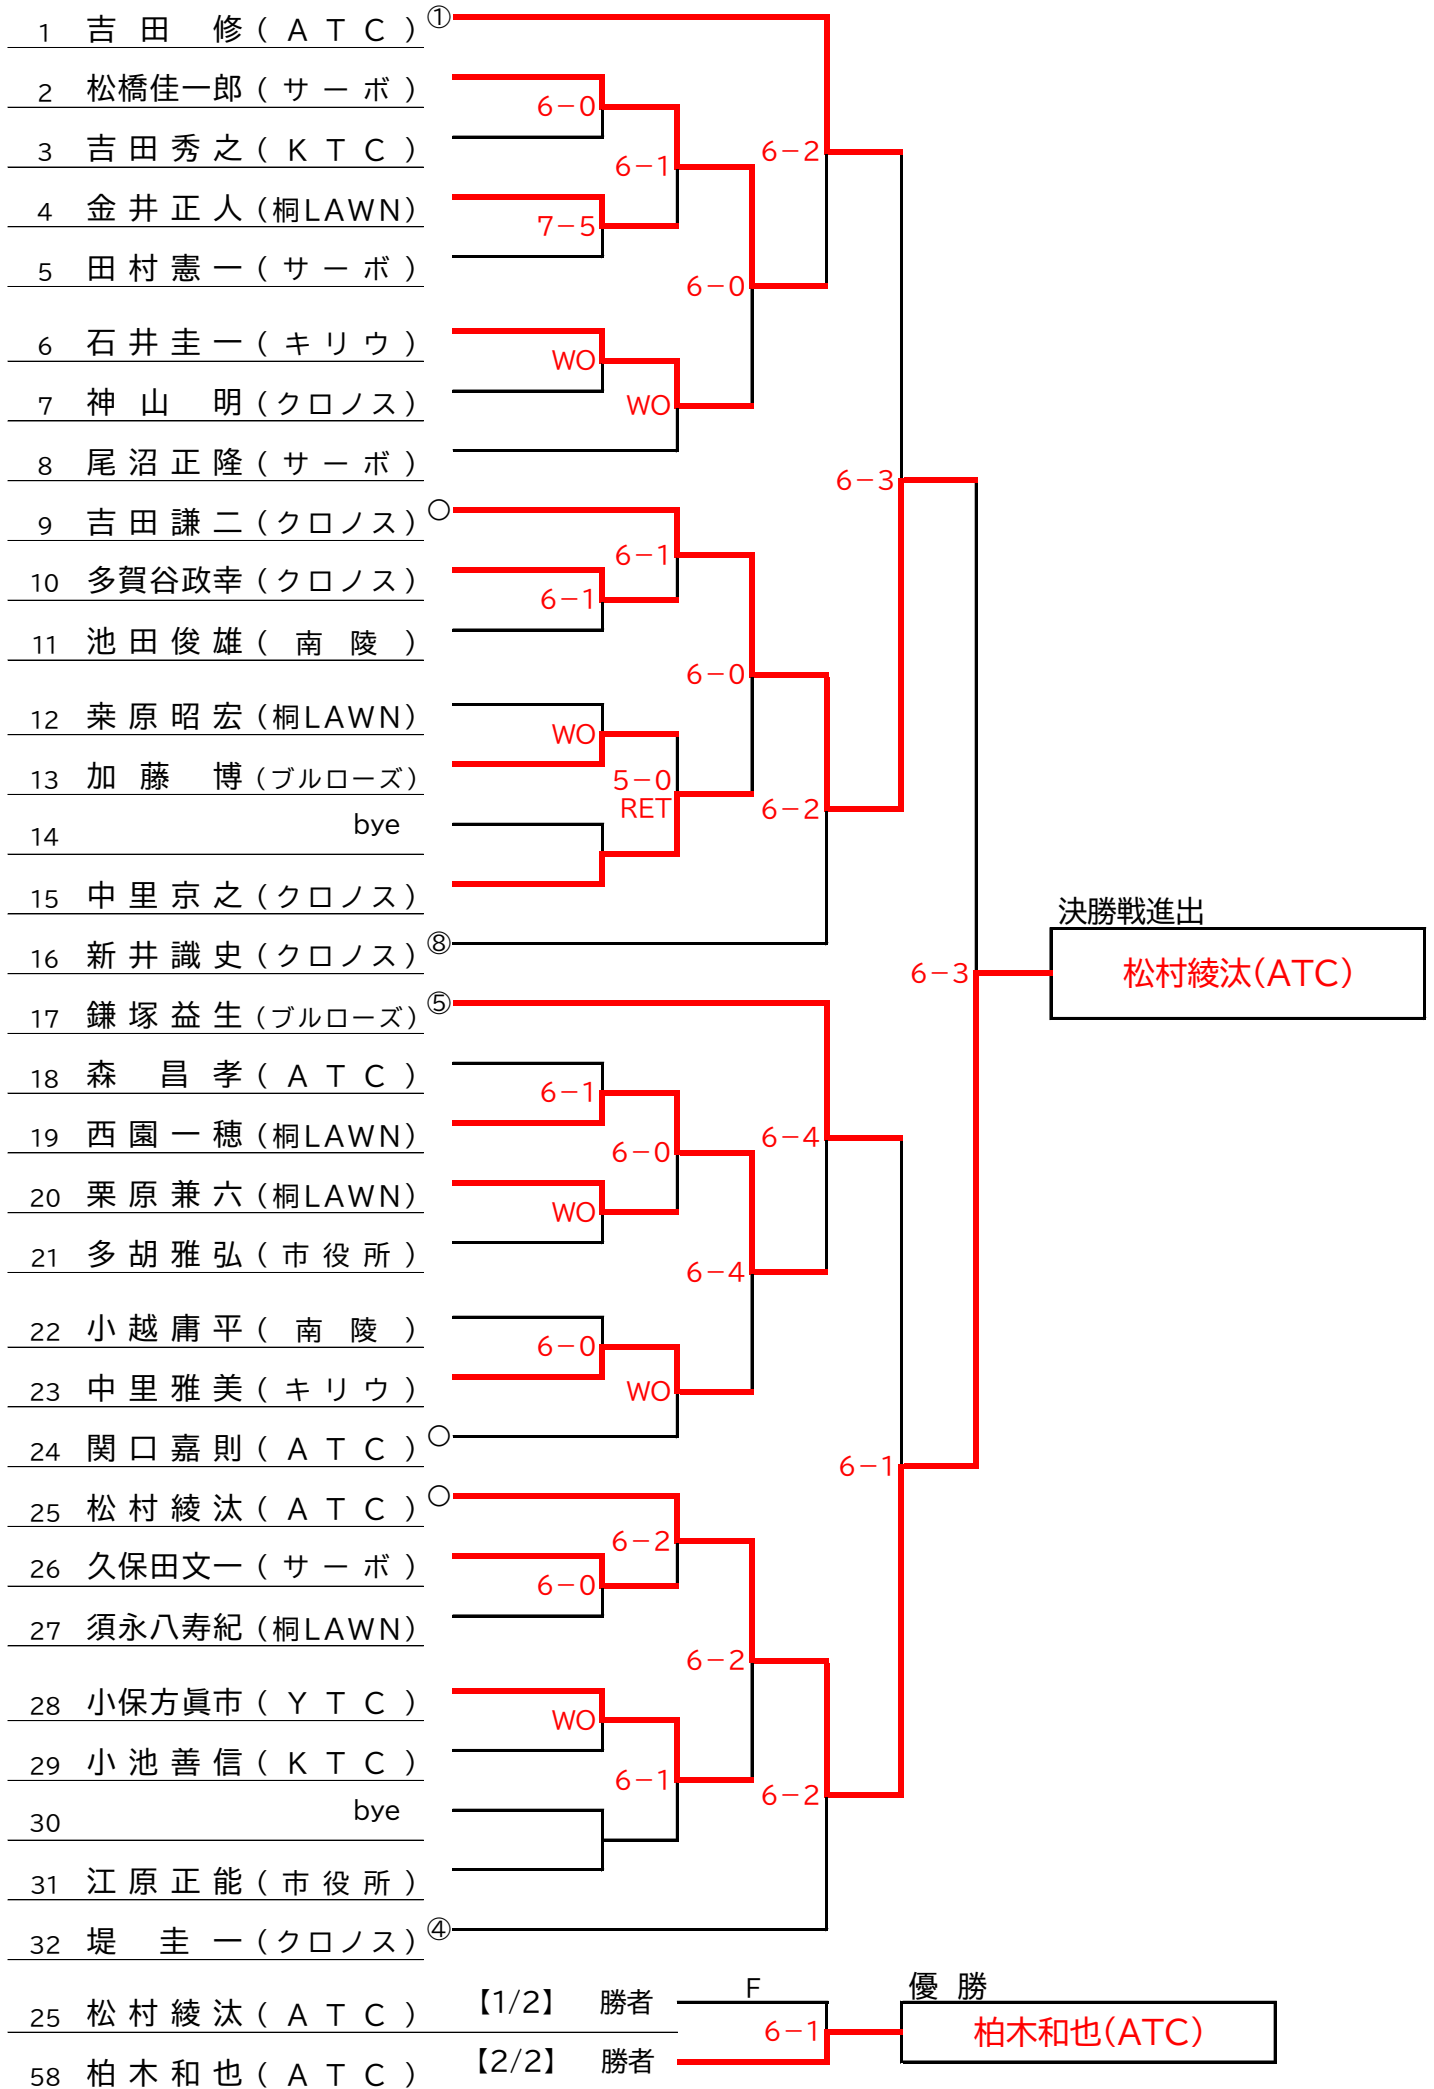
1 吉 田 修（ＡＴＣ）①
2 松橋佳一郎（サーボ）
3 吉田秀之（ＫＴＣ）
4 金井正人（桐LAWN）
5 田村憲一（サーボ）
6 石井圭一（キリウ）
7 神 山 明（クロノス）
8 尾沼正隆（サーボ）
9 吉田謙二（クロノス）○
10 多賀谷政幸（クロノス）
11 池田俊雄（南 陵）
12 桒原昭宏（桐LAWN）
13 加 藤 博（ブルローズ）
14 bye
15 中里京之（クロノス）
16 新井識史（クロノス）⑧
17 鎌塚益生（ブルローズ）⑤
18 森 昌 孝（ＡＴＣ）
19 西園一穂（桐LAWN）
20 栗原兼六（桐LAWN）
21 多胡雅弘（市役所）
22 小越庸平（南 陵）
23 中里雅美（キリウ）
24 関口嘉則（ＡＴＣ）○
25 松村綾汰（ＡＴＣ）○
26 久保田文一（サーボ）
27 須永八寿紀（桐LAWN）
28 小保方眞市（ＹＴＣ）
29 小池善信（ＫＴＣ）
30 bye
31 江原正能（市役所）
32 堤 圭 一（クロノス）④

6－0
7－5
6－1
WO
WO
6－0
6－2
6－1
6－1
WO
5－0 RET
6－0
6－2
6－3
6－1
6－0
WO
6－4
6－0
WO
6－4
6－2
6－0
WO
6－1
6－2
6－2
6－1
6－3

決勝戦進出
松村綾汰(ATC)

25 松村綾汰（ＡＴＣ） 【1/2】 勝者
58 柏木和也（ＡＴＣ） 【2/2】 勝者
F
6－1
優 勝
柏木和也(ATC)